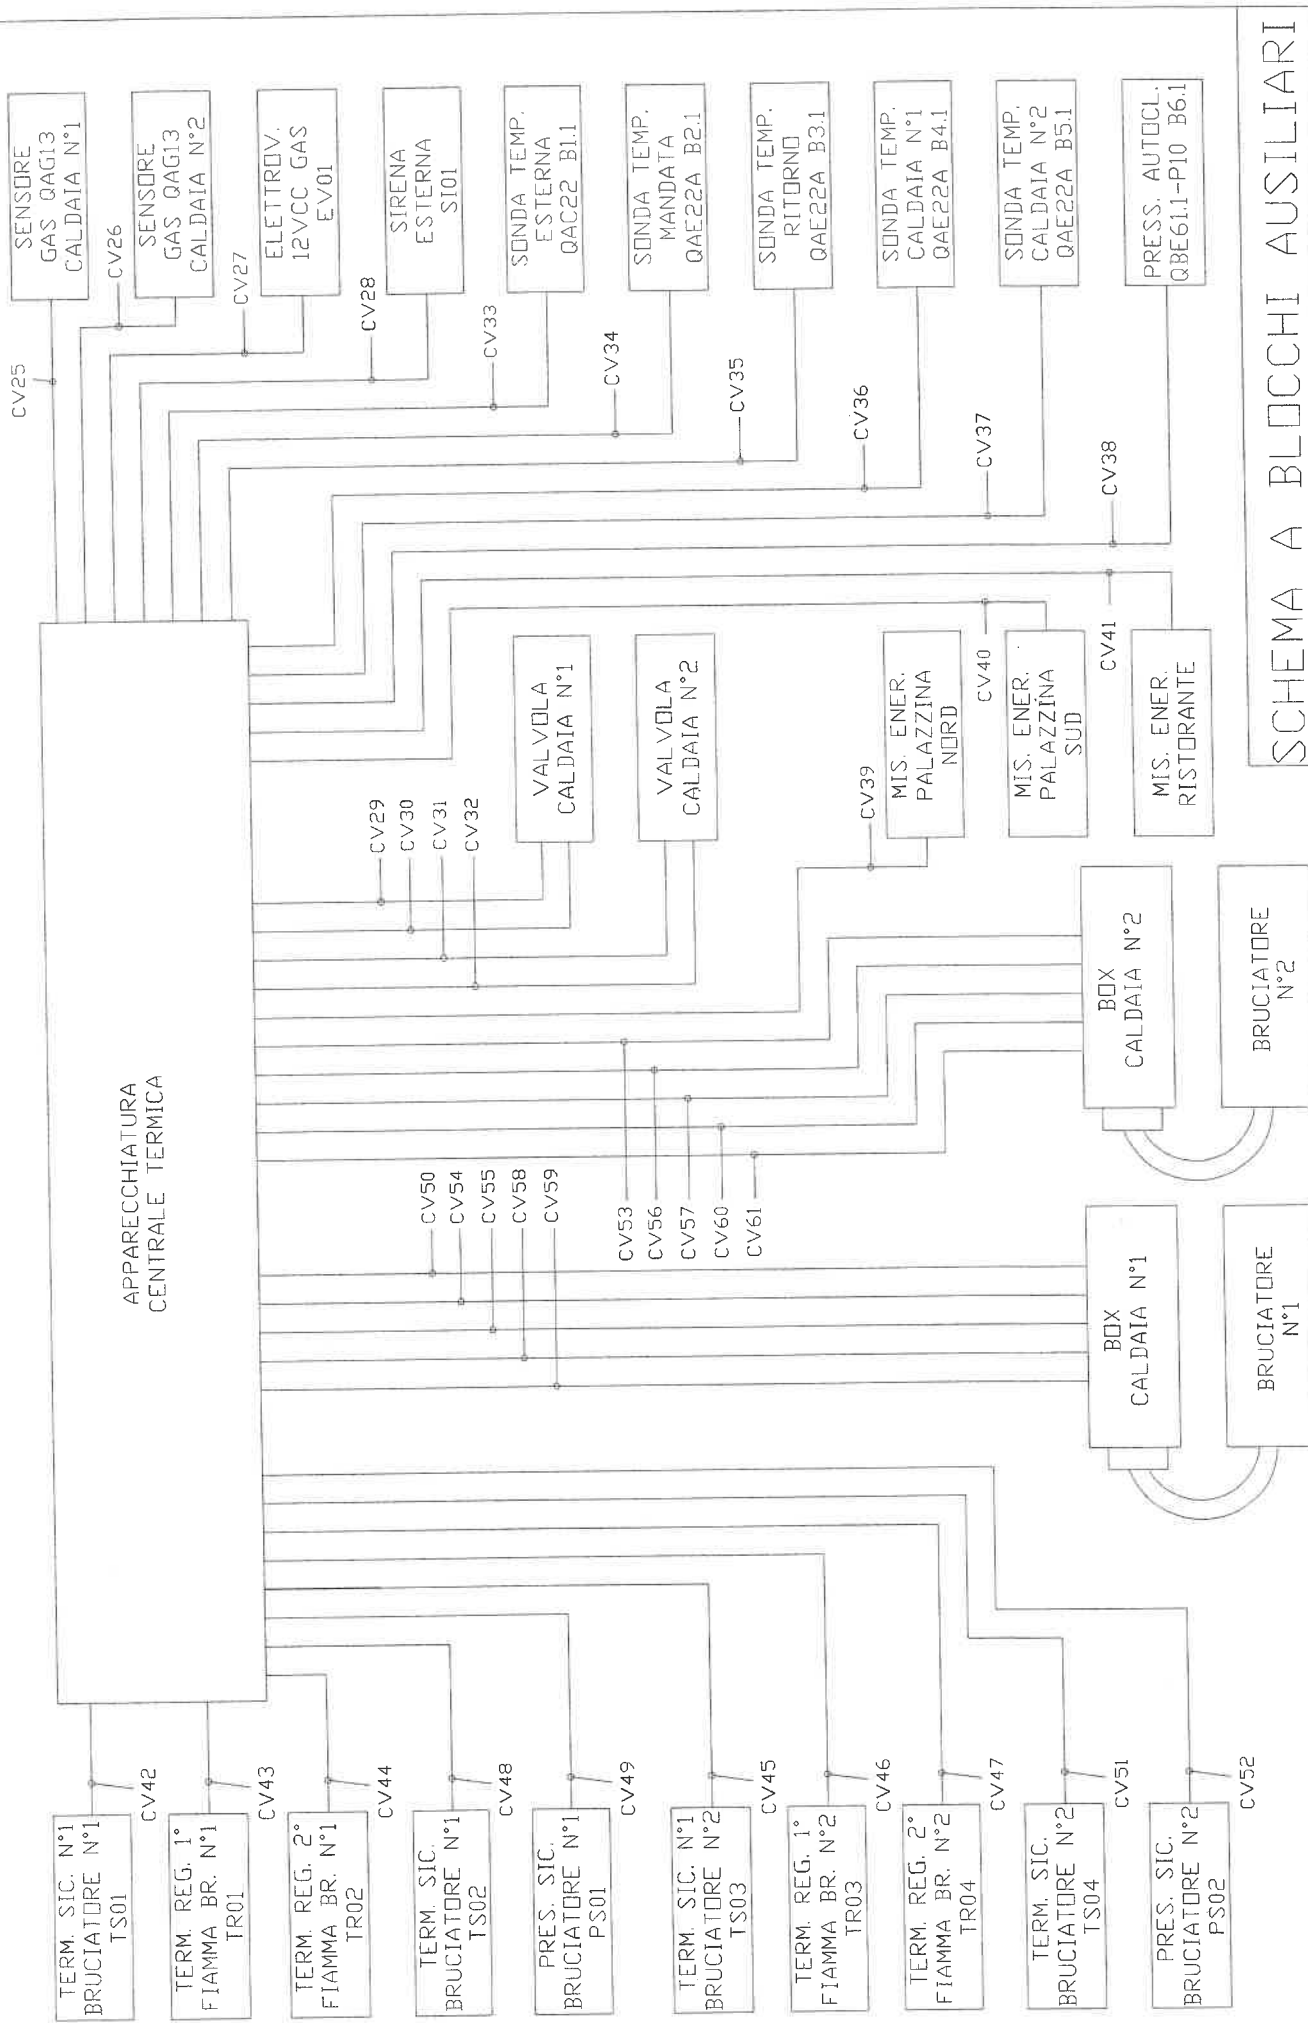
SCHEMA A BLOCCHI AUSILIARI

SENSORE GAS QAG13 CALDAIA N°1

SENSORE GAS QAG13 CALDAIA N°2

ELETTROV. 12VCC GAS EV01

SIRENA ESTERNA SI01

SONDA TEMP. ESTERNA QAC22 B1.1

SONDA TEMP. MANDATA QAE22A B2.1

SONDA TEMP. RITORNO QAE22A B3.1

SONDA TEMP. CALDAIA N°1 QAE22A B4.1

SONDA TEMP. CALDAIA N°2 QAE22A B5.1

PRESS. AUTOCL. QBE61.1-P10 B6.1

CV25
CV26
CV27
CV28
CV33
CV34
CV35
CV36
CV37
CV38

APPARECCHIATURA CENTRALE TERMICA

VALVOLA CALDAIA N°1

VALVOLA CALDAIA N°2

MIS. ENER. PALAZZINA NORD

MIS. ENER. PALAZZINA SUD

MIS. ENER. RISTORANTE

CV40
CV41
CV39

CV29
CV30
CV31
CV32

BOX CALDAIA N°2

BRUCIATORE N°2

CV53
CV56
CV57
CV60
CV61

CV50
CV54
CV55
CV58
CV59

BOX CALDAIA N°1

BRUCIATORE N°1

CV42
CV43
CV44
CV48
CV49
CV45
CV46
CV47
CV51
CV52

TERM. SIC. N°1 BRUCIATORE N°1 TS01

TERM. REG. 1° FIAMMA BR. N°1 TR01

TERM. REG. 2° FIAMMA BR. N°1 TR02

TERM. SIC. BRUCIATORE N°1 TS02

PRES. SIC. BRUCIATORE N°1 PS01

TERM. SIC. N°1 BRUCIATORE N°2 TS03

TERM. REG. 1° FIAMMA BR. N°2 TR03

TERM. REG. 2° FIAMMA BR. N°2 TR04

TERM. SIC. BRUCIATORE N°2 TS04

PRES. SIC. BRUCIATORE N°2 PS02